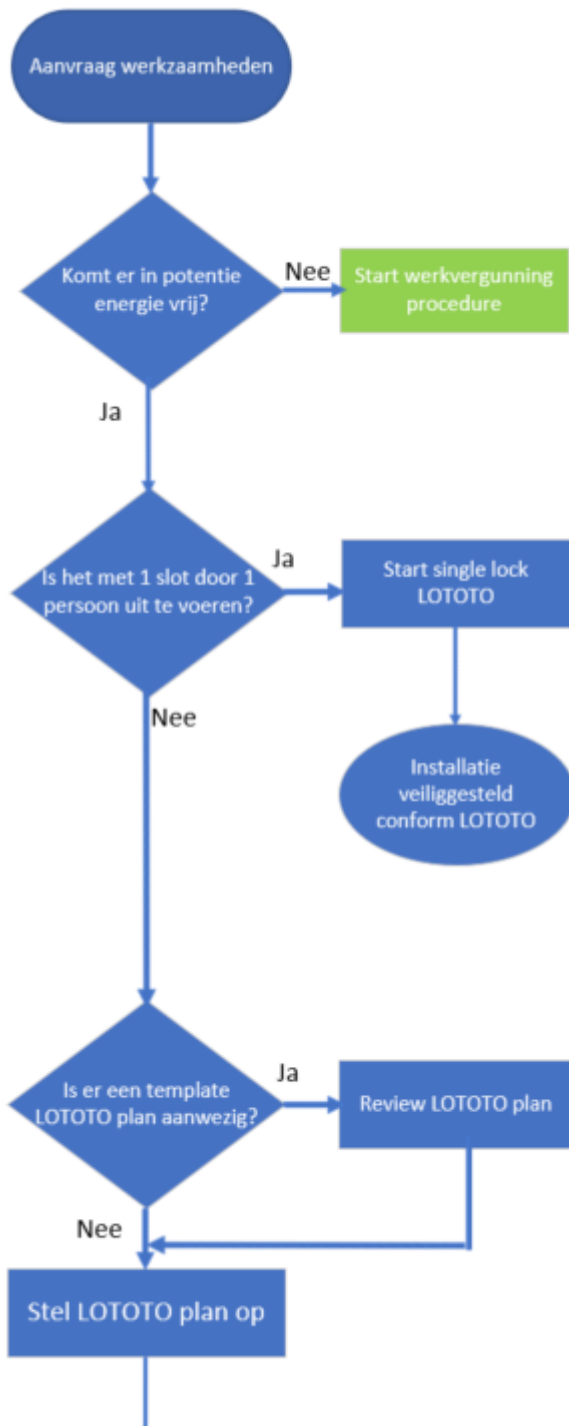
Aanvraag werkzaamheden

Komt er in potentie energie vrij?

Nee

Start werkvergunning procedure

Ja

Is het met 1 slot door 1 persoon uit te voeren?

Ja

Start single lock LOTOTO

Installatie veiliggesteld conform LOTOTO

Nee

Is er een template LOTOTO plan aanwezig?

Ja

Review LOTOTO plan

Nee

Stel LOTOTO plan op